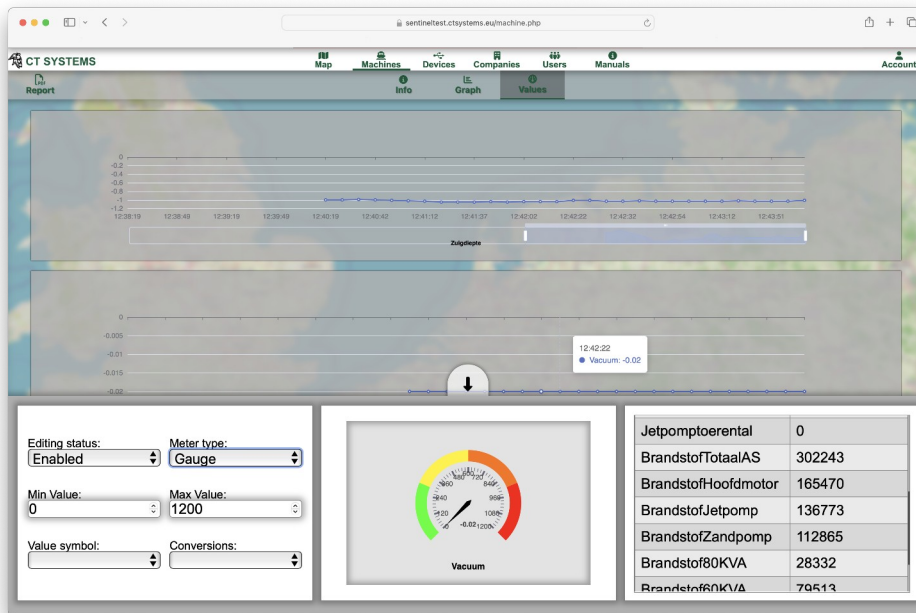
sentineltest.ctsystems.eu/machine.php

CT SYSTEMS

Map
Machines
Devices
Companies
Users
Manuals
Account

Report
Info
Graph
Values

0
-0.2
-0.4
-0.6
-0.8
-1
-1.2

12:28:19 12:38:49 12:39:19 12:39:49 12:40:19 12:40:43 12:41:12 12:41:27 12:42:02 12:42:22 12:42:32 12:42:54 12:43:12 12:43:51

Zuigdiepte

0
-0.005
-0.01
-0.015
-0.02

12:42:22
Vacuum: -0.02

Editing status:
Enabled

Meter type:
Gauge

Min Value:
0

Max Value:
1200

Value symbol:

Conversions:

360 480 600 720 840 960 1080 1200 240 120 0
-0.02
Vacuum

| Jetpomptoerental | 0 |
|---|---|
| BrandstofTotaalAS | 302243 |
| BrandstofHoofdmotor | 165470 |
| BrandstofJetpomp | 136773 |
| BrandstofZandpomp | 112865 |
| Brandstof80KVA | 28332 |
| Brandstof60KVA | 79513 |